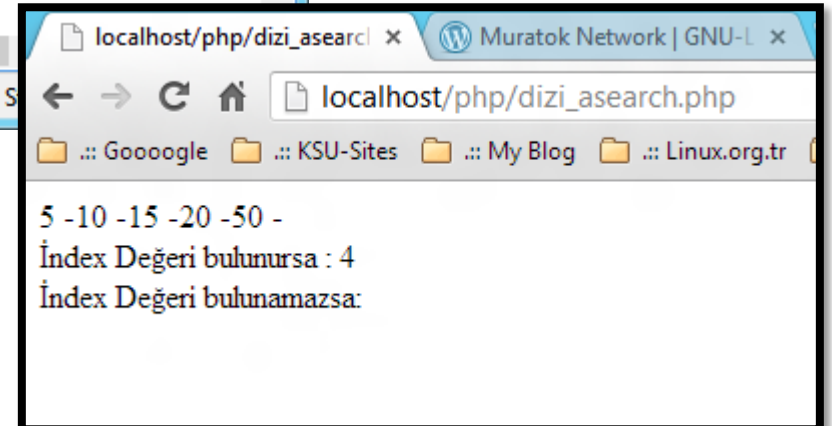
localhost/php/dizi_asearc ×
Muratok Network | GNU-L ×
S
localhost/php/dizi_asearch.php
.:: Goooogle .:: KSU-Sites .:: My Blog .:: Linux.org.tr

5 -10 -15 -20 -50 -
İndex Değeri bulunursa : 4
İndex Değeri bulunamazsa: